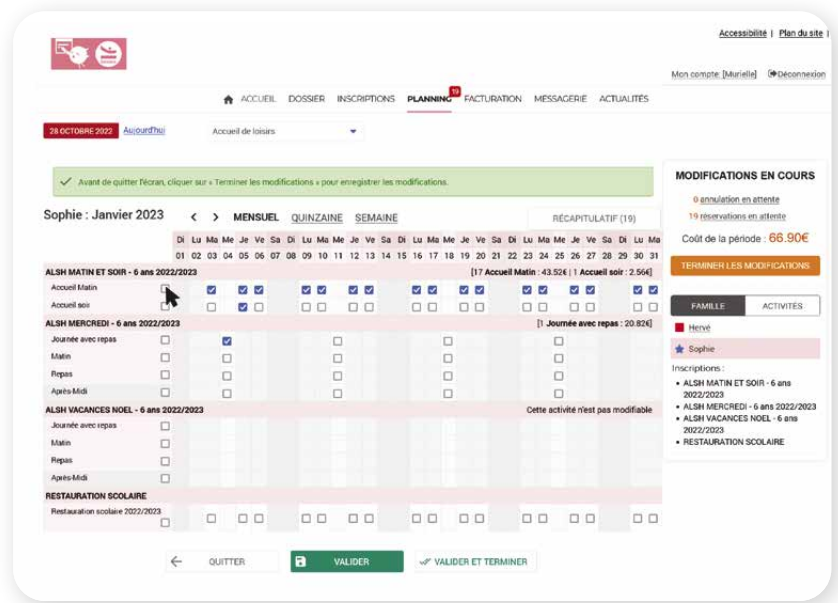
Accessibilité | Plan du site |

Mon compte: [Murielle] Déconnexion

ACCUEIL DOSSIER INSCRIPTIONS PLANNING 19 FACTURATION MESSAGERIE ACTUALITÉS

28 OCTOBRE 2022 Aujourd'hui Accueil de loisirs

Avant de quitter l'écran, cliquer sur « Terminer les modifications » pour enregistrer les modifications.

Sophie : Janvier 2023 MENSUEL QUINZAINE SEMAINE RÉCAPITULATIF (19)

| | Di 01 | Lu 02 | Ma 03 | Me 04 | Je 05 | Ve 06 | Sa 07 | Di 08 | Lu 09 | Ma 10 | Me 11 | Je 12 | Ve 13 | Sa 14 | Di 15 | Lu 16 | Ma 17 | Me 18 | Je 19 | Ve 20 | Sa 21 | Di 22 | Lu 23 | Ma 24 | Me 25 | Je 26 | Ve 27 | Sa 28 | Di 29 | Lu 30 | Ma 31 |
|---|---|---|---|---|---|---|---|---|---|---|---|---|---|---|---|---|---|---|---|---|---|---|---|---|---|---|---|---|---|---|---|
| ALSH MATIN ET SOIR - 6 ans 2022/2023 | [17 Accueil Matin : 43.52€ \| 1 Accueil soir : 2.56€] | | | | | | | | | | | | | | | | | | | | | | | | | | | | | | |
| Accueil Matin | | | | | | | | | | | | | | | | | | | | | | | | | | | | | | | |
| Accueil soir | | | | | | | | | | | | | | | | | | | | | | | | | | | | | | | |
| ALSH MERCREDI - 6 ans 2022/2023 | [1 Journée avec repas : 20.82€] | | | | | | | | | | | | | | | | | | | | | | | | | | | | | | |
| Journée avec repas | | | | | | | | | | | | | | | | | | | | | | | | | | | | | | | |
| Matin | | | | | | | | | | | | | | | | | | | | | | | | | | | | | | | |
| Repas | | | | | | | | | | | | | | | | | | | | | | | | | | | | | | | |
| Après-Midi | | | | | | | | | | | | | | | | | | | | | | | | | | | | | | | |
| ALSH VACANCES NOEL - 6 ans 2022/2023 | Cette activité n'est pas modifiable | | | | | | | | | | | | | | | | | | | | | | | | | | | | | | |
| Journée avec repas | | | | | | | | | | | | | | | | | | | | | | | | | | | | | | | |
| Matin | | | | | | | | | | | | | | | | | | | | | | | | | | | | | | | |
| Repas | | | | | | | | | | | | | | | | | | | | | | | | | | | | | | | |
| Après-Midi | | | | | | | | | | | | | | | | | | | | | | | | | | | | | | | |
| RESTAURATION SCOLAIRE | | | | | | | | | | | | | | | | | | | | | | | | | | | | | | | |
| Restauration scolaire 2022/2023 | | | | | | | | | | | | | | | | | | | | | | | | | | | | | | | |

QUITTER VALIDER VALIDER ET TERMINER

MODIFICATIONS EN COURS
0 annulation en attente
19 réservations en attente
Coût de la période : 66.90€
TERMINER LES MODIFICATIONS

FAMILLE ACTIVITÉS
Hervé
Sophie
Inscriptions :
• ALSH MATIN ET SOIR - 6 ans 2022/2023
• ALSH MERCREDI - 6 ans 2022/2023
• ALSH VACANCES NOEL - 6 ans 2022/2023
• RESTAURATION SCOLAIRE